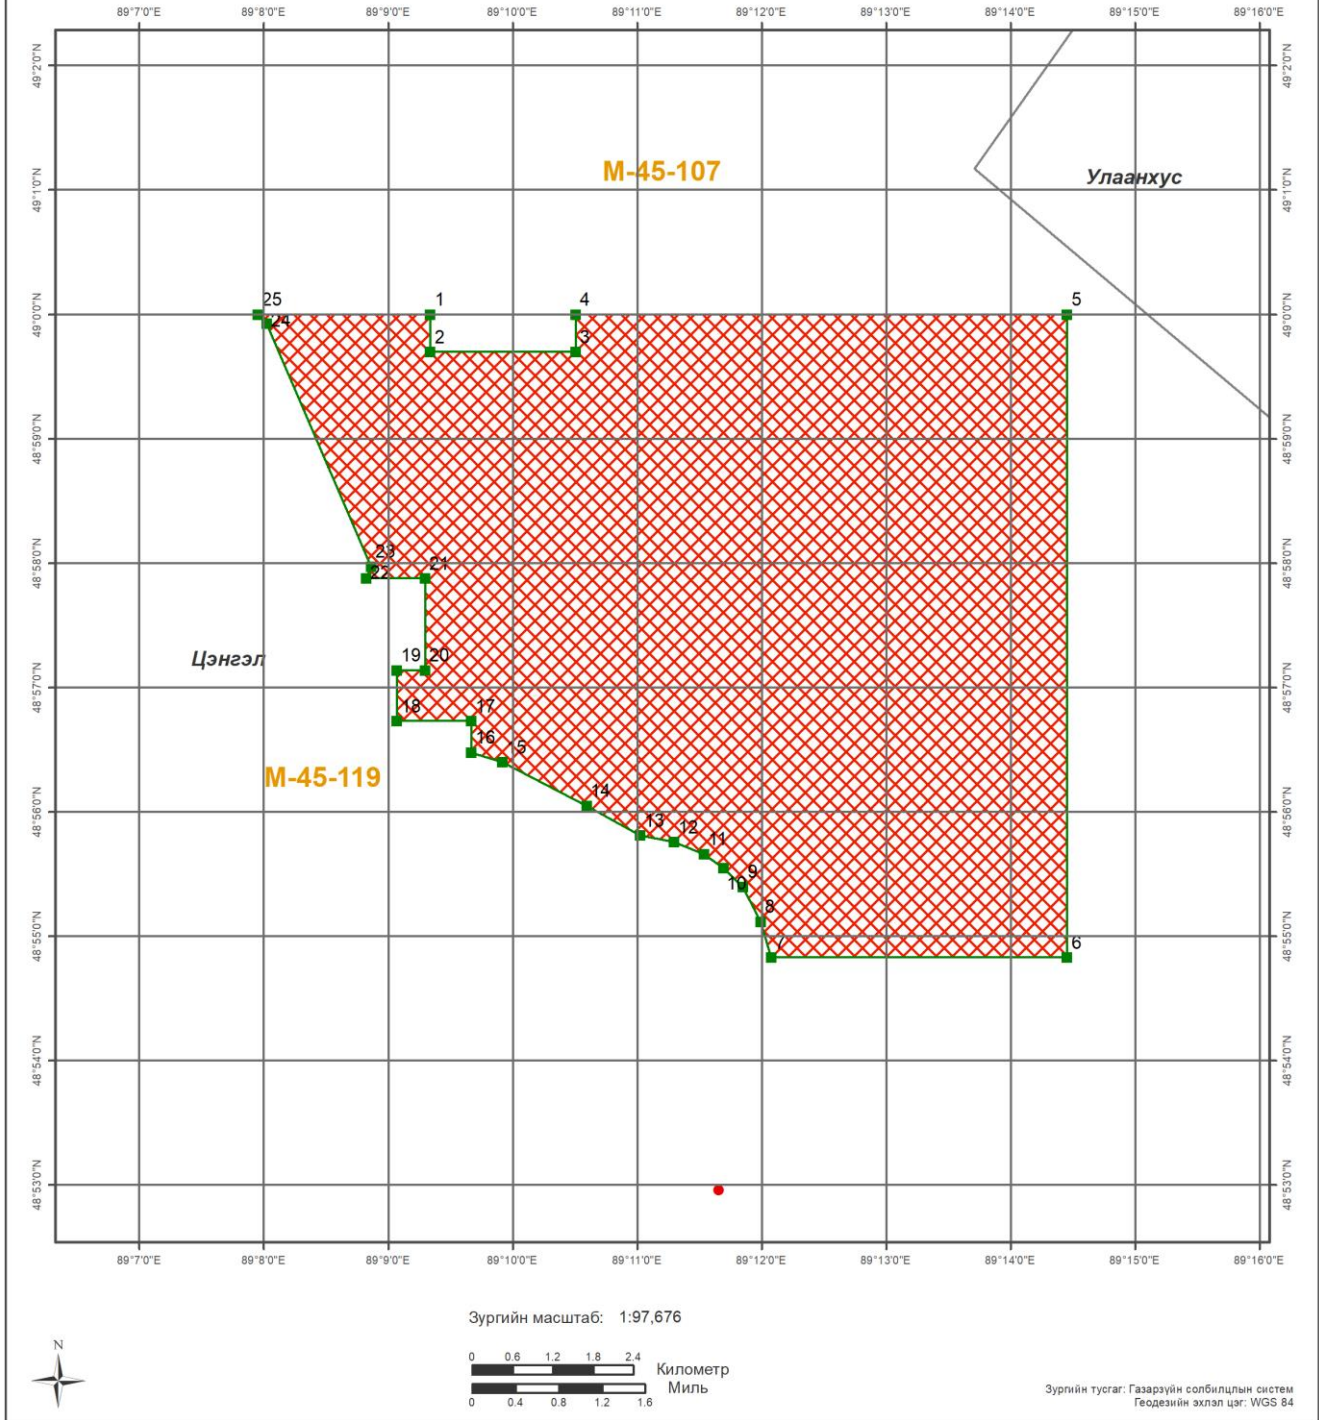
89°7'0"E 89°8'0"E 89°9'0"E 89°10'0"E 89°11'0"E 89°12'0"E 89°13'0"E 89°14'0"E 89°15'0"E 89°16'0"E

49°2'0"N 49°1'0"N 49°0'0"N 48°59'0"N 48°58'0"N 48°57'0"N 48°56'0"N 48°55'0"N 48°54'0"N 48°53'0"N

49°2'0"N 49°1'0"N 49°0'0"N 48°59'0"N 48°58'0"N 48°57'0"N 48°56'0"N 48°55'0"N 48°54'0"N 48°53'0"N

M-45-107

Улаанхус

25 24 1 2 4 3 5

23 22 21

Цэнгэл

19 20 18 17 16 15

M-45-119

14 13 12 11 9 10 8 7 6

89°7'0"E 89°8'0"E 89°9'0"E 89°10'0"E 89°11'0"E 89°12'0"E 89°13'0"E 89°14'0"E 89°15'0"E 89°16'0"E

Зургийн масштаб: 1:97,676

N

0 0.6 1.2 1.8 2.4 Километр
0 0.4 0.8 1.2 1.6 Миль

Зургийн тусгаг: Газарзүйн солбилцлын систем
Геодезийн эхлэл цэг: WGS 84